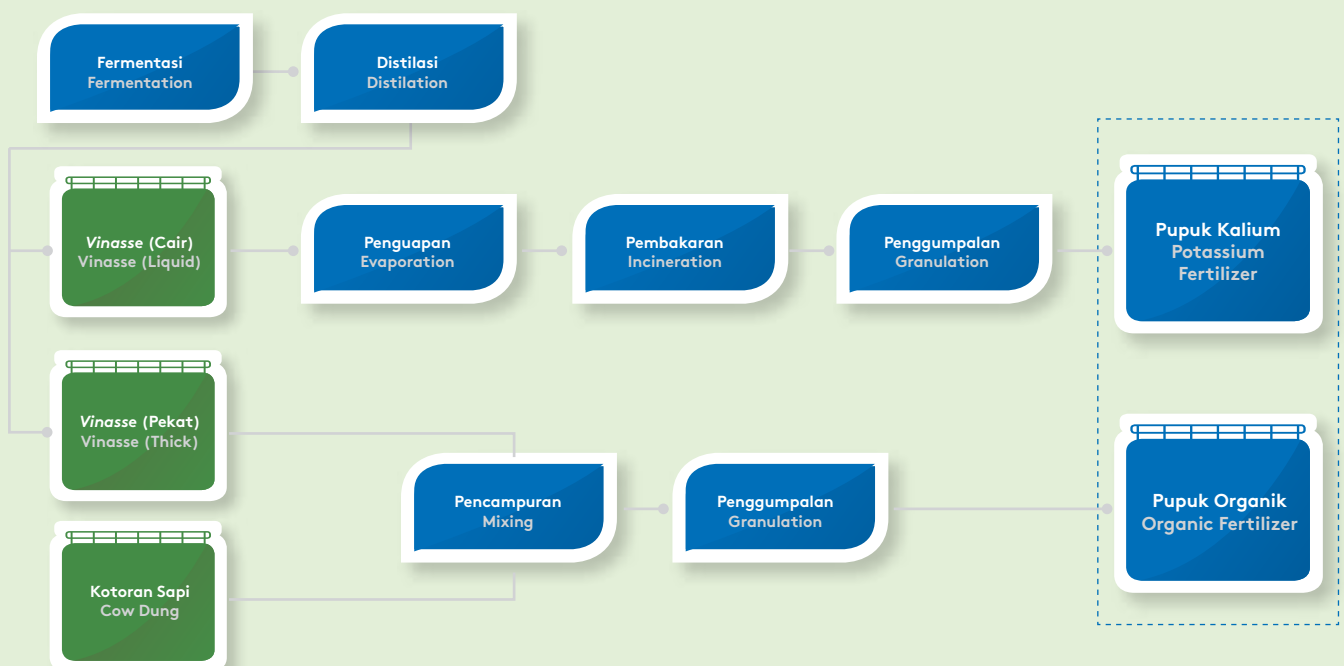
Fermentasi
Fermentation

Distilasi
Distilation

*Vinasse* (Cair)
Vinasse (Liquid)

Penguapan
Evaporation

Pembakaran
Incineration

Penggumpalan
Granulation

Pupuk Kalium
Potassium Fertilizer

*Vinasse* (Pekat)
Vinasse (Thick)

Pencampuran
Mixing

Penggumpalan
Granulation

Pupuk Organik
Organic Fertilizer

Kotoran Sapi
Cow Dung